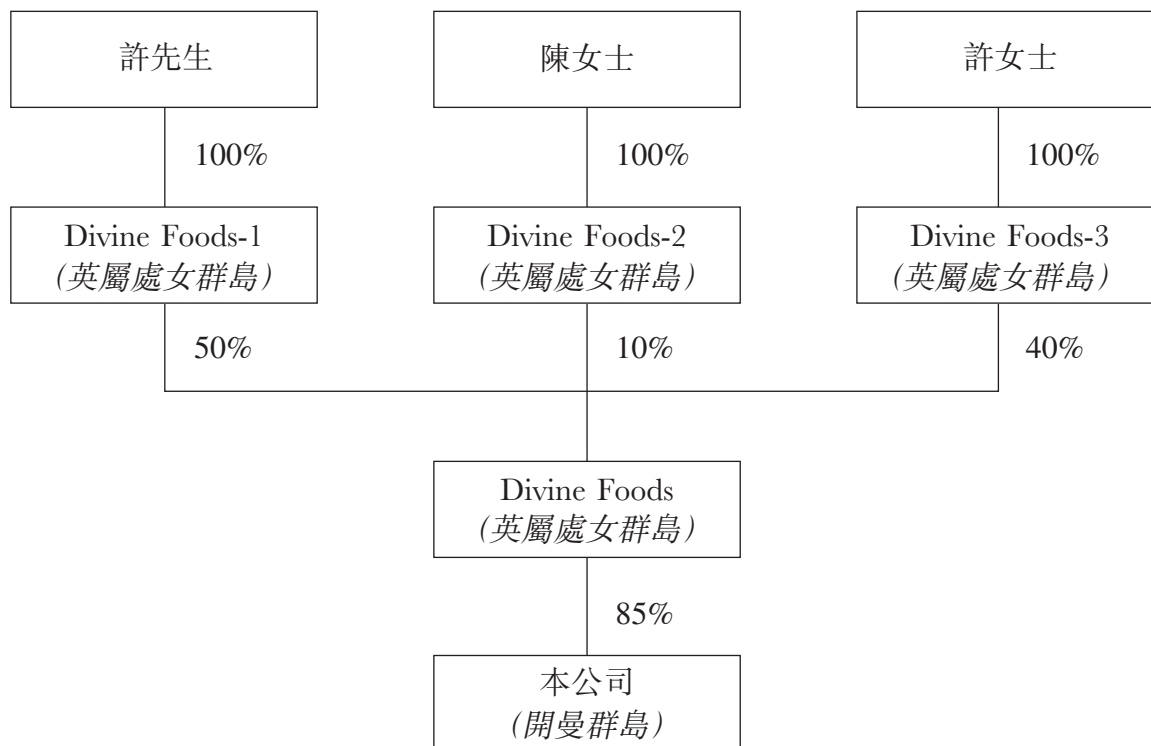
許先生

100%

Divine Foods-1
(英屬處女群島)

陳女士

100%

Divine Foods-2
(英屬處女群島)

許女士

100%

Divine Foods-3
(英屬處女群島)

50%

10%

40%

Divine Foods
(英屬處女群島)

85%

本公司
(開曼群島)